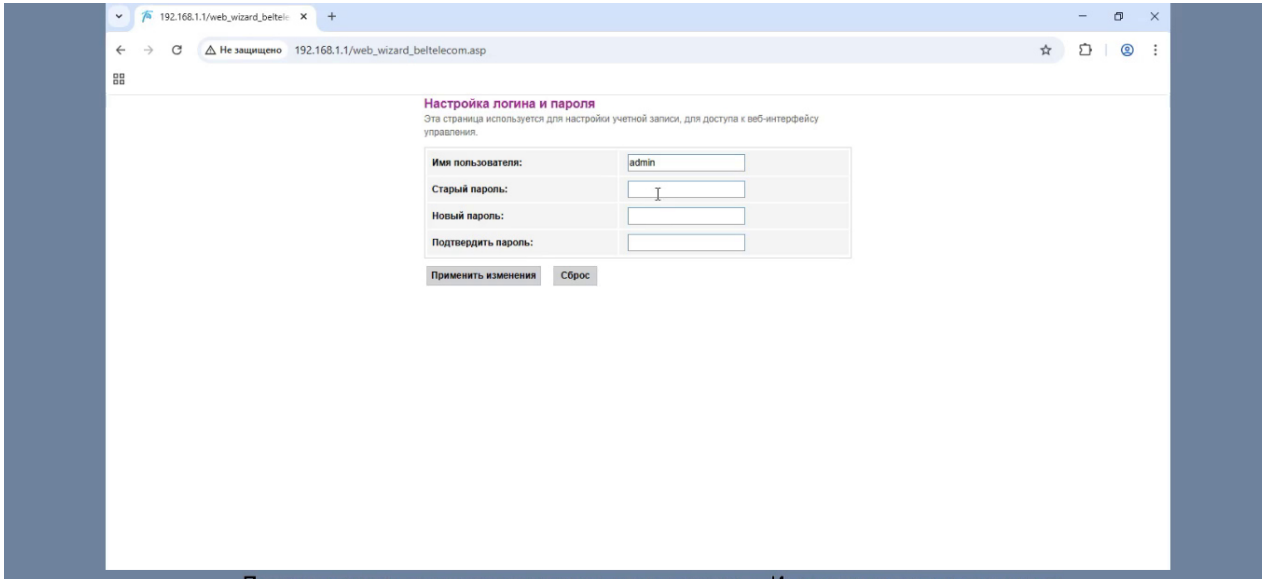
192.168.1.1/web_wizard_beltele ×

Не защищено 192.168.1.1/web_wizard_beltelecom.asp

Настройка логина и пароля
Эта страница используется для настройки учетной записи, для доступа к веб-интерфейсу управления.

| | |
|---|---|
| Имя пользователя: | admin |
| Старый пароль: | |
| Новый пароль: | |
| Подтвердить пароль: | |

Применить изменения Сброс

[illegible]